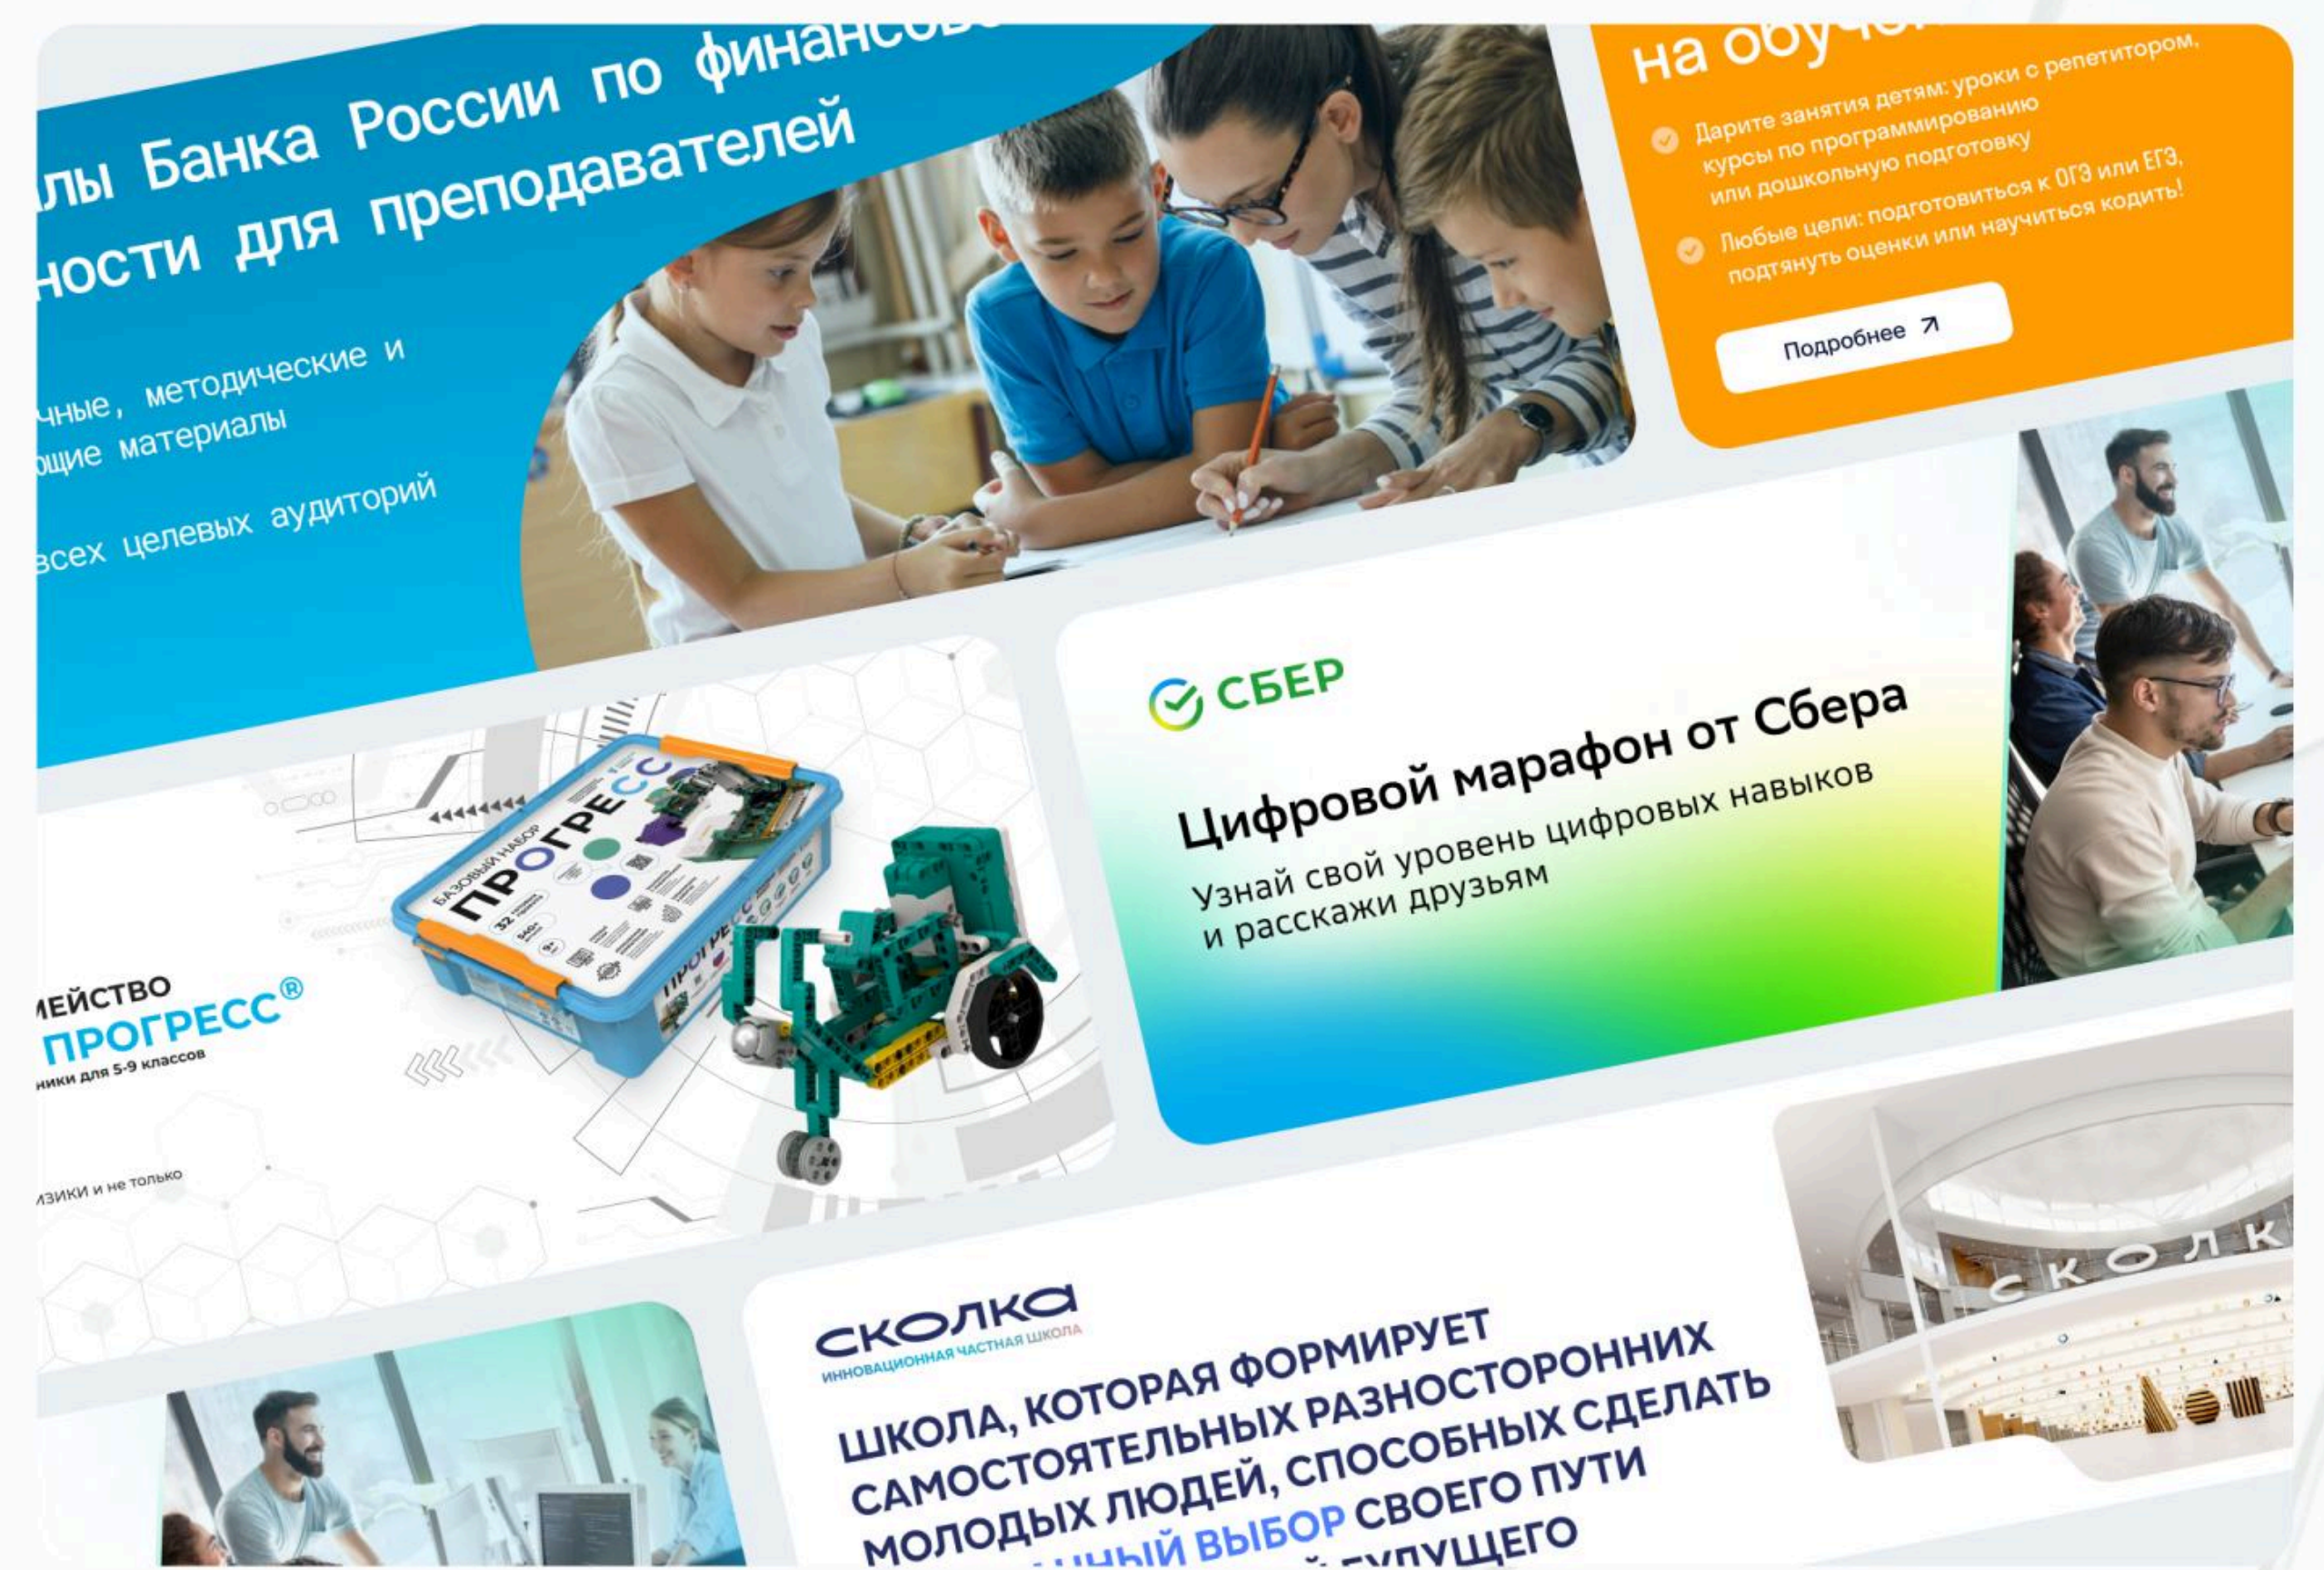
лы Банка России по финансо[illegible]
ности для преподавателей

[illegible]чные, методические и
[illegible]щие материалы

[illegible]всех целевых аудиторий

на обуч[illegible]

Дарите занятия детям: уроки с репетитором, курсы по программированию или дошкольную подготовку

Любые цели: подготовиться к ОГЭ или ЕГЭ, подтянуть оценки или научиться кодить!

Подробнее ↗

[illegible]мейство
ПРОГРЕСС®
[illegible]ники для 5-9 классов

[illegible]зики и не только

БАЗОВЫЙ НАБОР
ПРОГРЕСС
32
ПРОГРЕСС

СБЕР

Цифровой марафон от Сбера

Узнай свой уровень цифровых навыков и расскажи друзьям

СКОЛКА
ИННОВАЦИОННАЯ ЧАСТНАЯ ШКОЛА

ШКОЛА, КОТОРАЯ ФОРМИРУЕТ САМОСТОЯТЕЛЬНЫХ РАЗНОСТОРОННИХ МОЛОДЫХ ЛЮДЕЙ, СПОСОБНЫХ СДЕЛАТЬ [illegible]нный выбор своего пути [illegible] будущего

СКОЛК